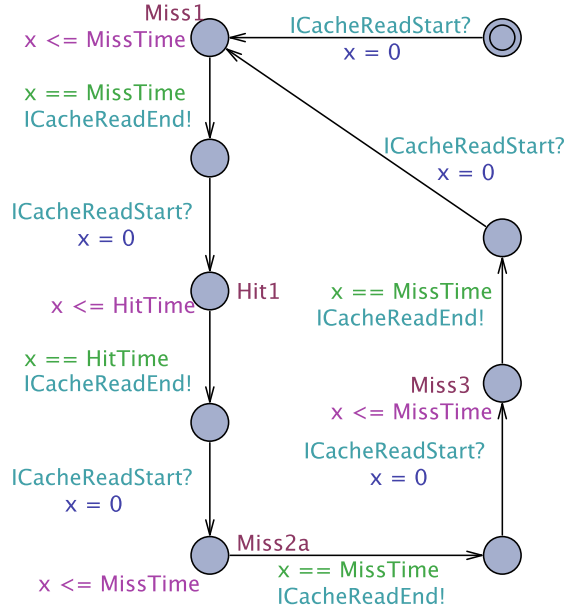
Miss1
x <= MissTime

ICacheReadStart?
x = 0

x == MissTime
ICacheReadEnd!

ICacheReadStart?
x = 0

ICacheReadStart?
x = 0

Hit1
x <= HitTime

x == MissTime
ICacheReadEnd!

x == HitTime
ICacheReadEnd!

Miss3
x <= MissTime

ICacheReadStart?
x = 0

ICacheReadStart?
x = 0

Miss2a
x <= MissTime

x == MissTime
ICacheReadEnd!